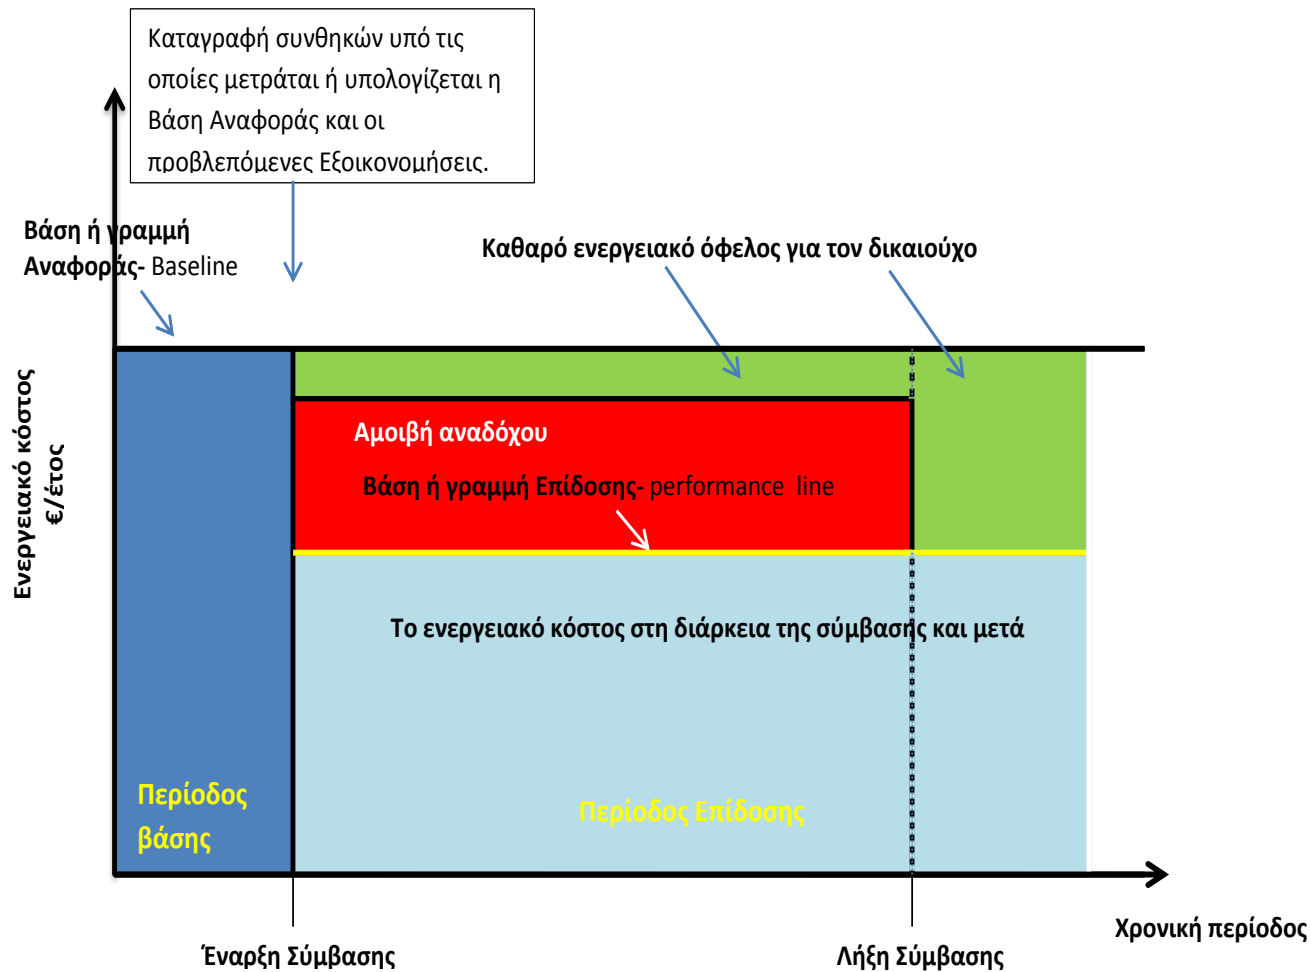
Καταγραφή συνθηκών υπό τις οποίες μετράται ή υπολογίζεται η Βάση Αναφοράς και οι προβλεπόμενες Εξοικονομήσεις.

Βάση ή γραμμή Αναφοράς- Baseline

Καθαρό ενεργειακό όφελος για τον δικαιούχο

Ενεργειακό κόστος €/έτος

Αμοιβή αναδόχου

Βάση ή γραμμή Επίδοσης- performance line

Το ενεργειακό κόστος στη διάρκεια της σύμβασης και μετά

Περίοδος βάσης

Περίοδος Επίδοσης

Χρονική περίοδος

Έναρξη Σύμβασης

Λήξη Σύμβασης